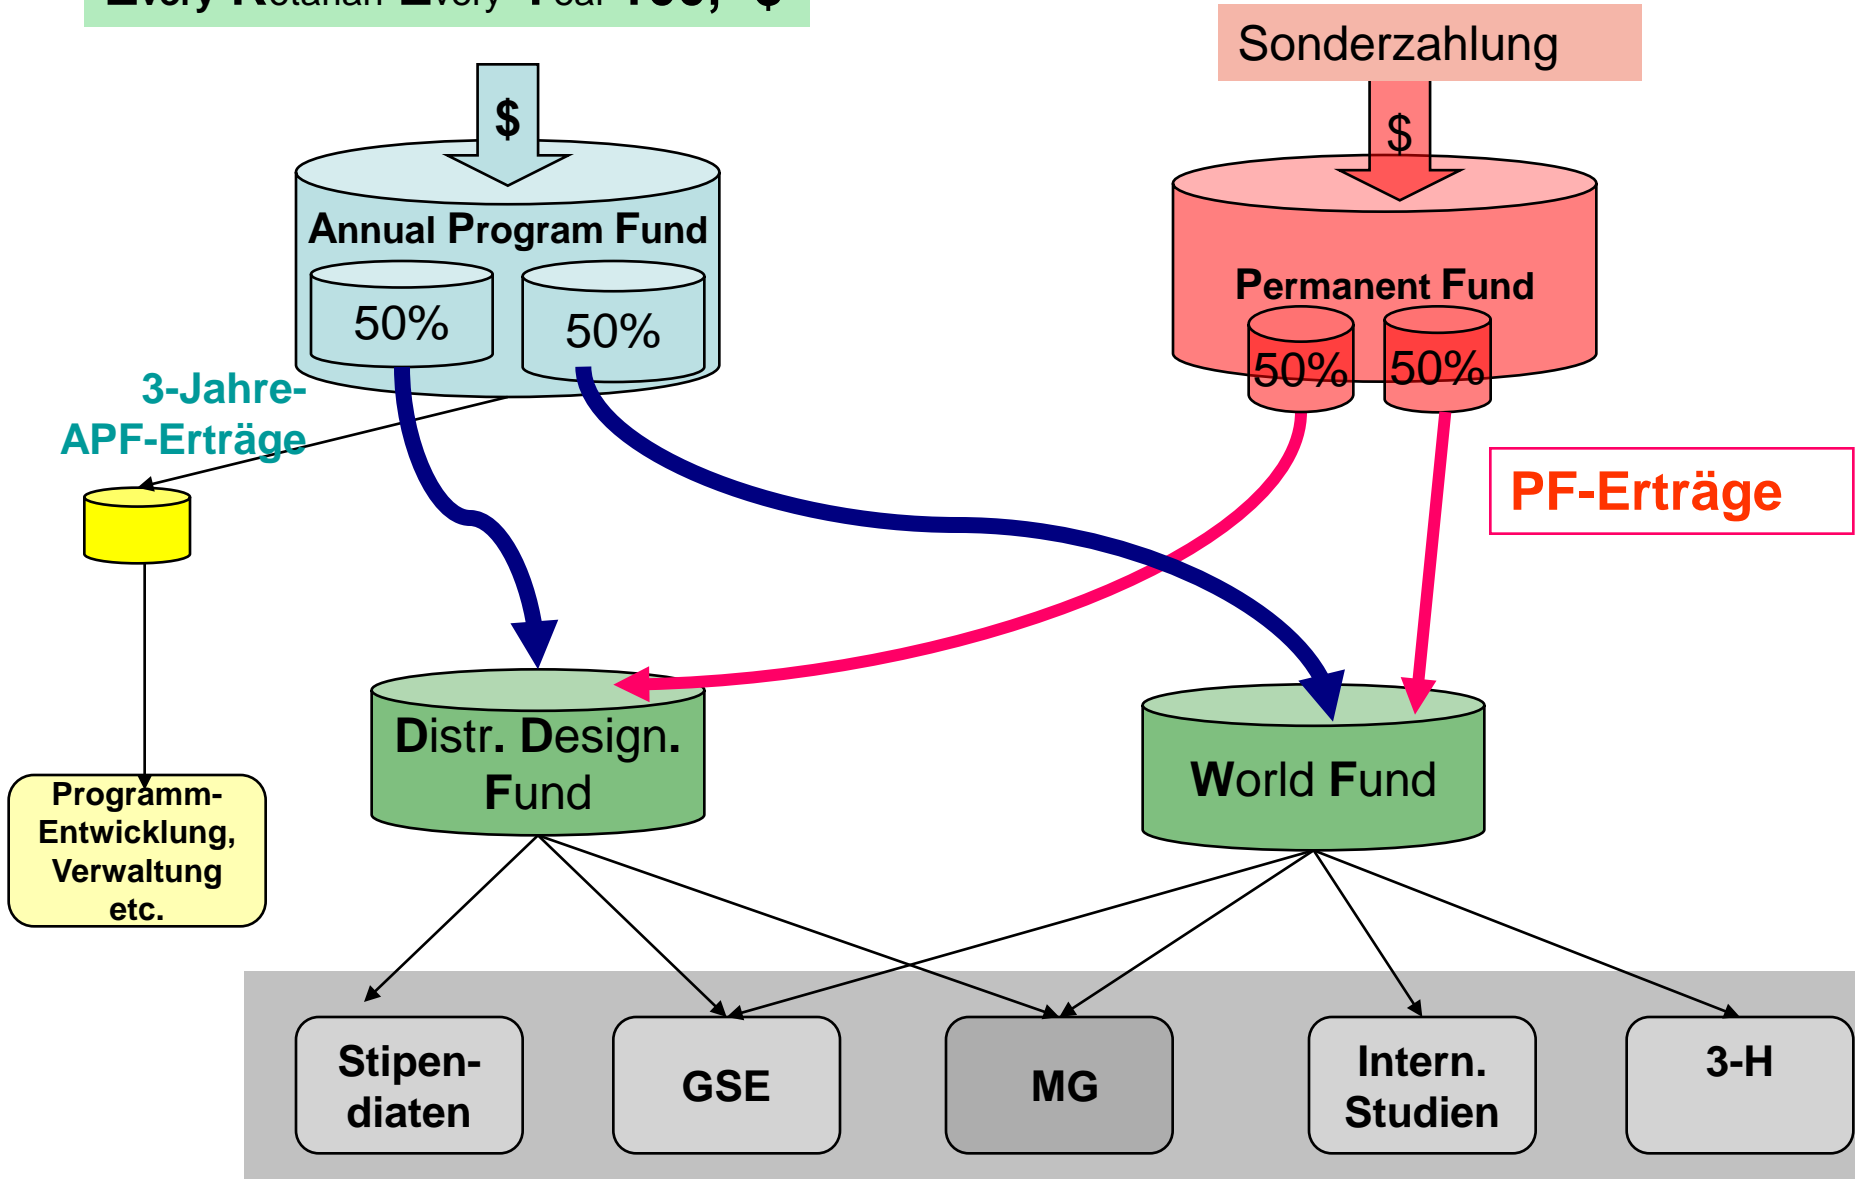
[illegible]

Sonderzahlung

$

$

Annual Program Fund

50%

50%

Permanent Fund

50%

50%

3-Jahre-
APF-Erträge

PF-Erträge

Distr. Design. Fund

World Fund

Programm-Entwicklung, Verwaltung etc.

Stipendiaten

GSE

MG

Intern. Studien

3-H